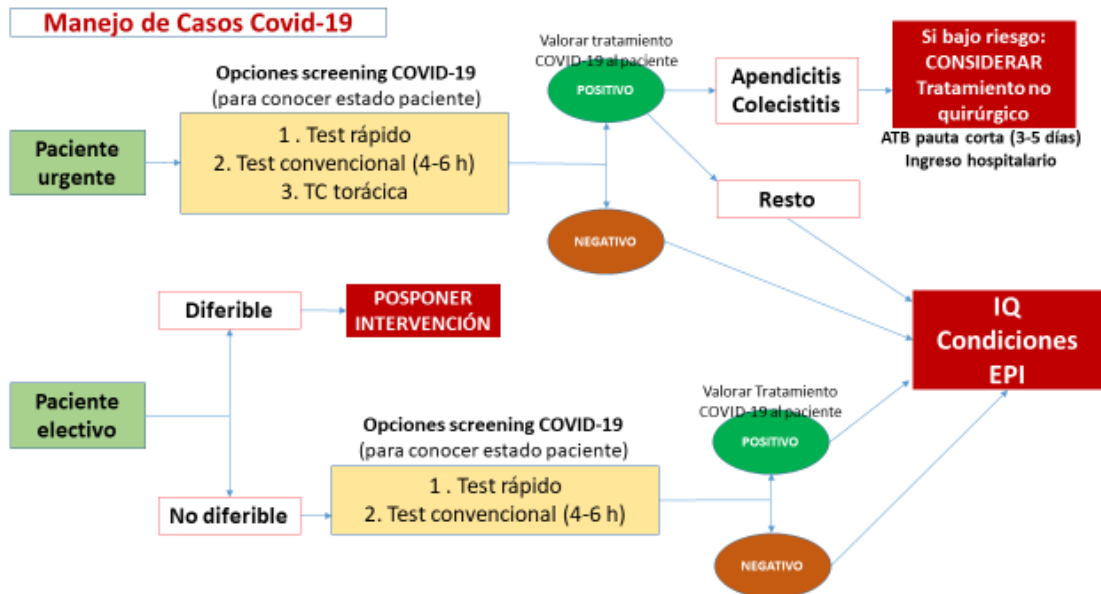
Manejo de Casos Covid-19

Opciones screening COVID-19
(para conocer estado paciente)

Paciente urgente

1 . Test rápido
2. Test convencional (4-6 h)
3. TC torácica

Valorar tratamiento COVID-19 al paciente

POSITIVO

NEGATIVO

Apendicitis
Colecistitis

Si bajo riesgo: CONSIDERAR Tratamiento no quirúrgico

ATB pauta corta (3-5 días)
Ingreso hospitalario

Resto

IQ
Condiciones
EPI

Diferible

POSPONER INTERVENCIÓN

Paciente electivo

Opciones screening COVID-19
(para conocer estado paciente)

No diferible

1 . Test rápido
2. Test convencional (4-6 h)

Valorar Tratamiento COVID-19 al paciente

POSITIVO

NEGATIVO